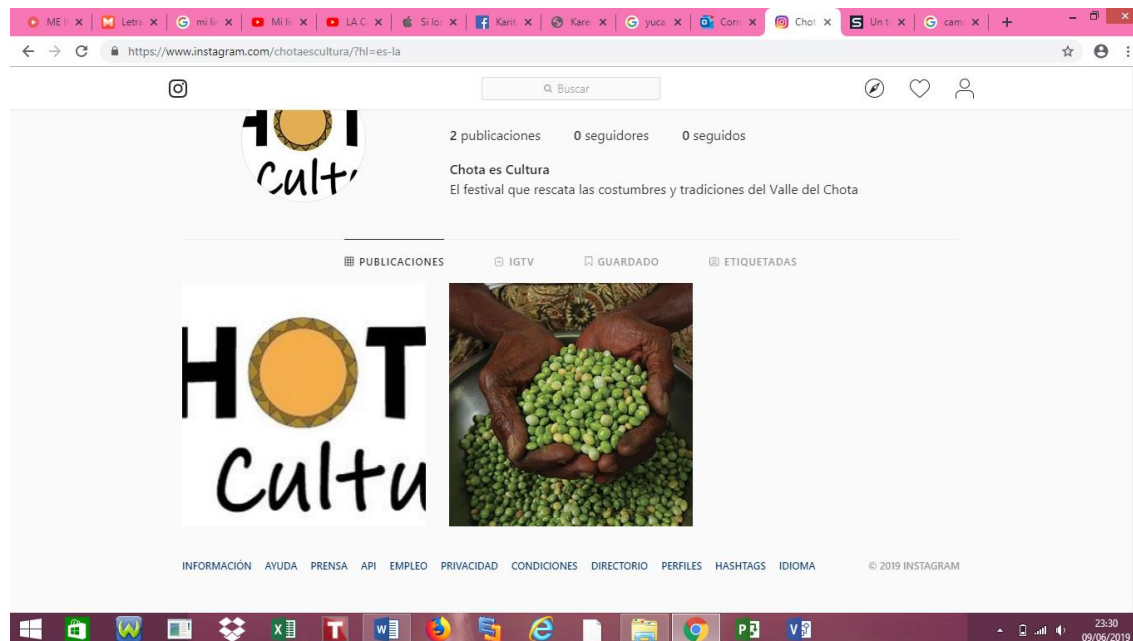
ME | Letra | mi li | Mi li | LA C | Si lo | Karit | Kare | yuca | Corr | Chot | Un t | cam

https://www.instagram.com/chotaescultura/?hl=es-la

Buscar

HOT Cult

2 publicaciones 0 seguidores 0 seguidos

Chota es Cultura

El festival que rescata las costumbres y tradiciones del Valle del Chota

PUBLICACIONES IGTV GUARDADO ETIQUETADAS

HOT Cultu

INFORMACIÓN AYUDA PRENSA API EMPLEO PRIVACIDAD CONDICIONES DIRECTORIO PERFILES HASHTAGS IDIOMA © 2019 INSTAGRAM

23:30
09/06/2019